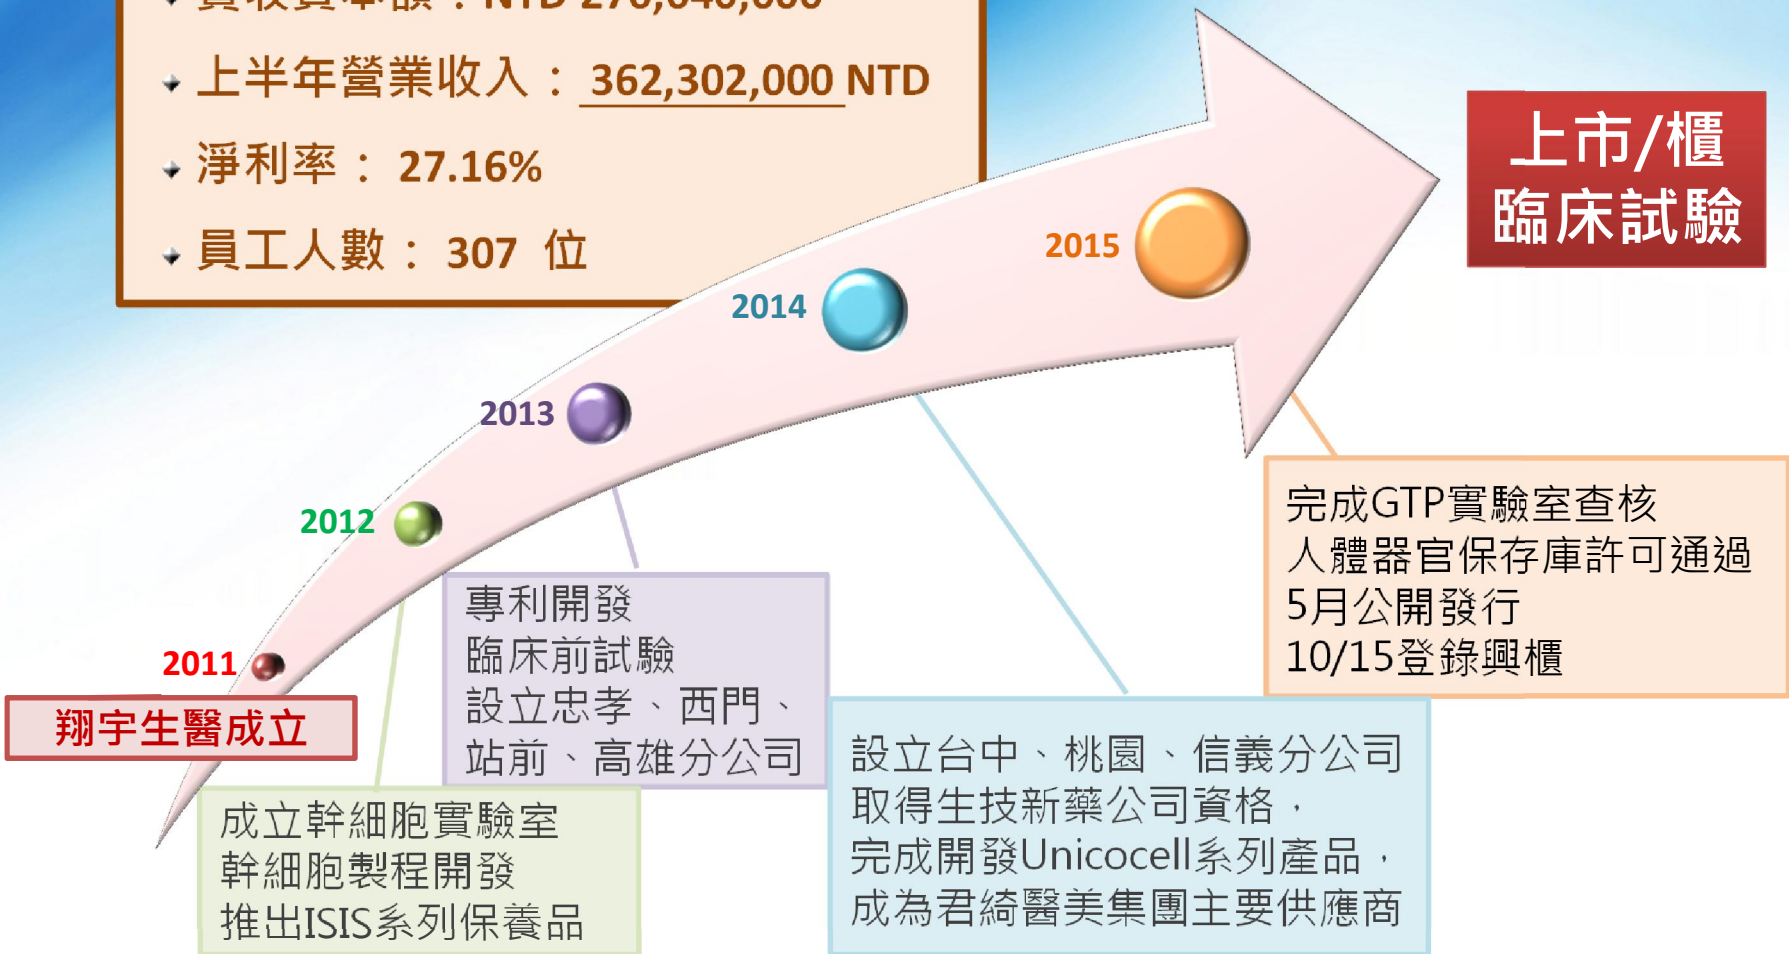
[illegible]

上半年營業收入： 362,302,000 NTD

淨利率： 27.16%

員工人數： 307 位

上市/櫃
臨床試驗

2015

2014

2013

2012

2011

翔宇生醫成立

完成GTP實驗室查核
人體器官保存庫許可通過
5月公開發行
10/15登錄興櫃

專利開發
臨床前試驗
設立忠孝、西門、站前、高雄分公司

設立台中、桃園、信義分公司
取得生技新藥公司資格，
完成開發Unicocell系列產品，
成為君綺醫美集團主要供應商

成立幹細胞實驗室
幹細胞製程開發
推出ISIS系列保養品